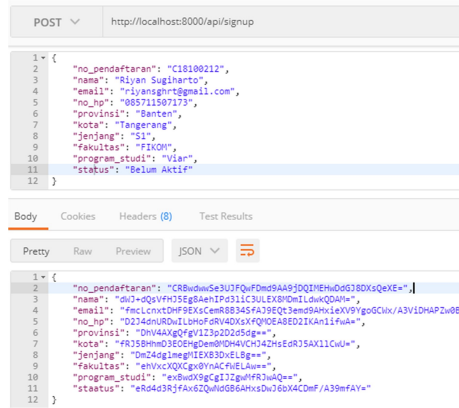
POST http://localhost:8000/api/signup

1 {
2 "no_pendaftaran": "C18100212",
3 "nama": "Riyan Sugiharto",
4 "email": "riyansghrt@gmail.com",
5 "no_hp": "085711507173",
6 "provinsi": "Banten",
7 "kota": "Tangerang",
8 "jenjang": "S1",
9 "fakultas": "FIKOM",
10 "program_studi": "Viar",
11 "status": "Belum Aktif"
12 }

Body Cookies Headers (8) Test Results

Pretty Raw Preview JSON

1 {
2 "no_pendaftaran": "CRBwdwwSe3UJFQwFDmd9AA9jDQIMEHwDdGJ8DXsQeXE=",
3 "nama": "dWJ+dQsVFHJ5Eg8AehIPd31iC3ULEX8MDmILdwkQDAM=",
4 "email": "fmcLcnxtDHF9EXsCemR8B34SFAJ9EQt3emd9AHxieXV9YgoGCWx/A3ViDHAPZw0E
5 "no_hp": "D2J4dnURDwILbHoFdRV4DXsXfQMOEA8ED2IKAn1ifwA=",
6 "provinsi": "DhV4AXgQfgV1Z3p2D2d5dg==",
7 "kota": "fRJ5BHhmD3EOEHgDem0MDH4VCHJ4ZHsEdRJ5AX1lCwU=",
8 "jenjang": "DmZ4dg1megMIEXB3DxELBg==",
9 "fakultas": "eHVxcXQXCgx0YnACfWELAw==",
10 "program_studi": "exBwdX9gCgIJZgwMfRJwAQ==",
11 "staatus": "eRd4d3RjfAx6ZQwNdGB6AHxsDwJ6bX4CDmF/A39mfAY="
12 }